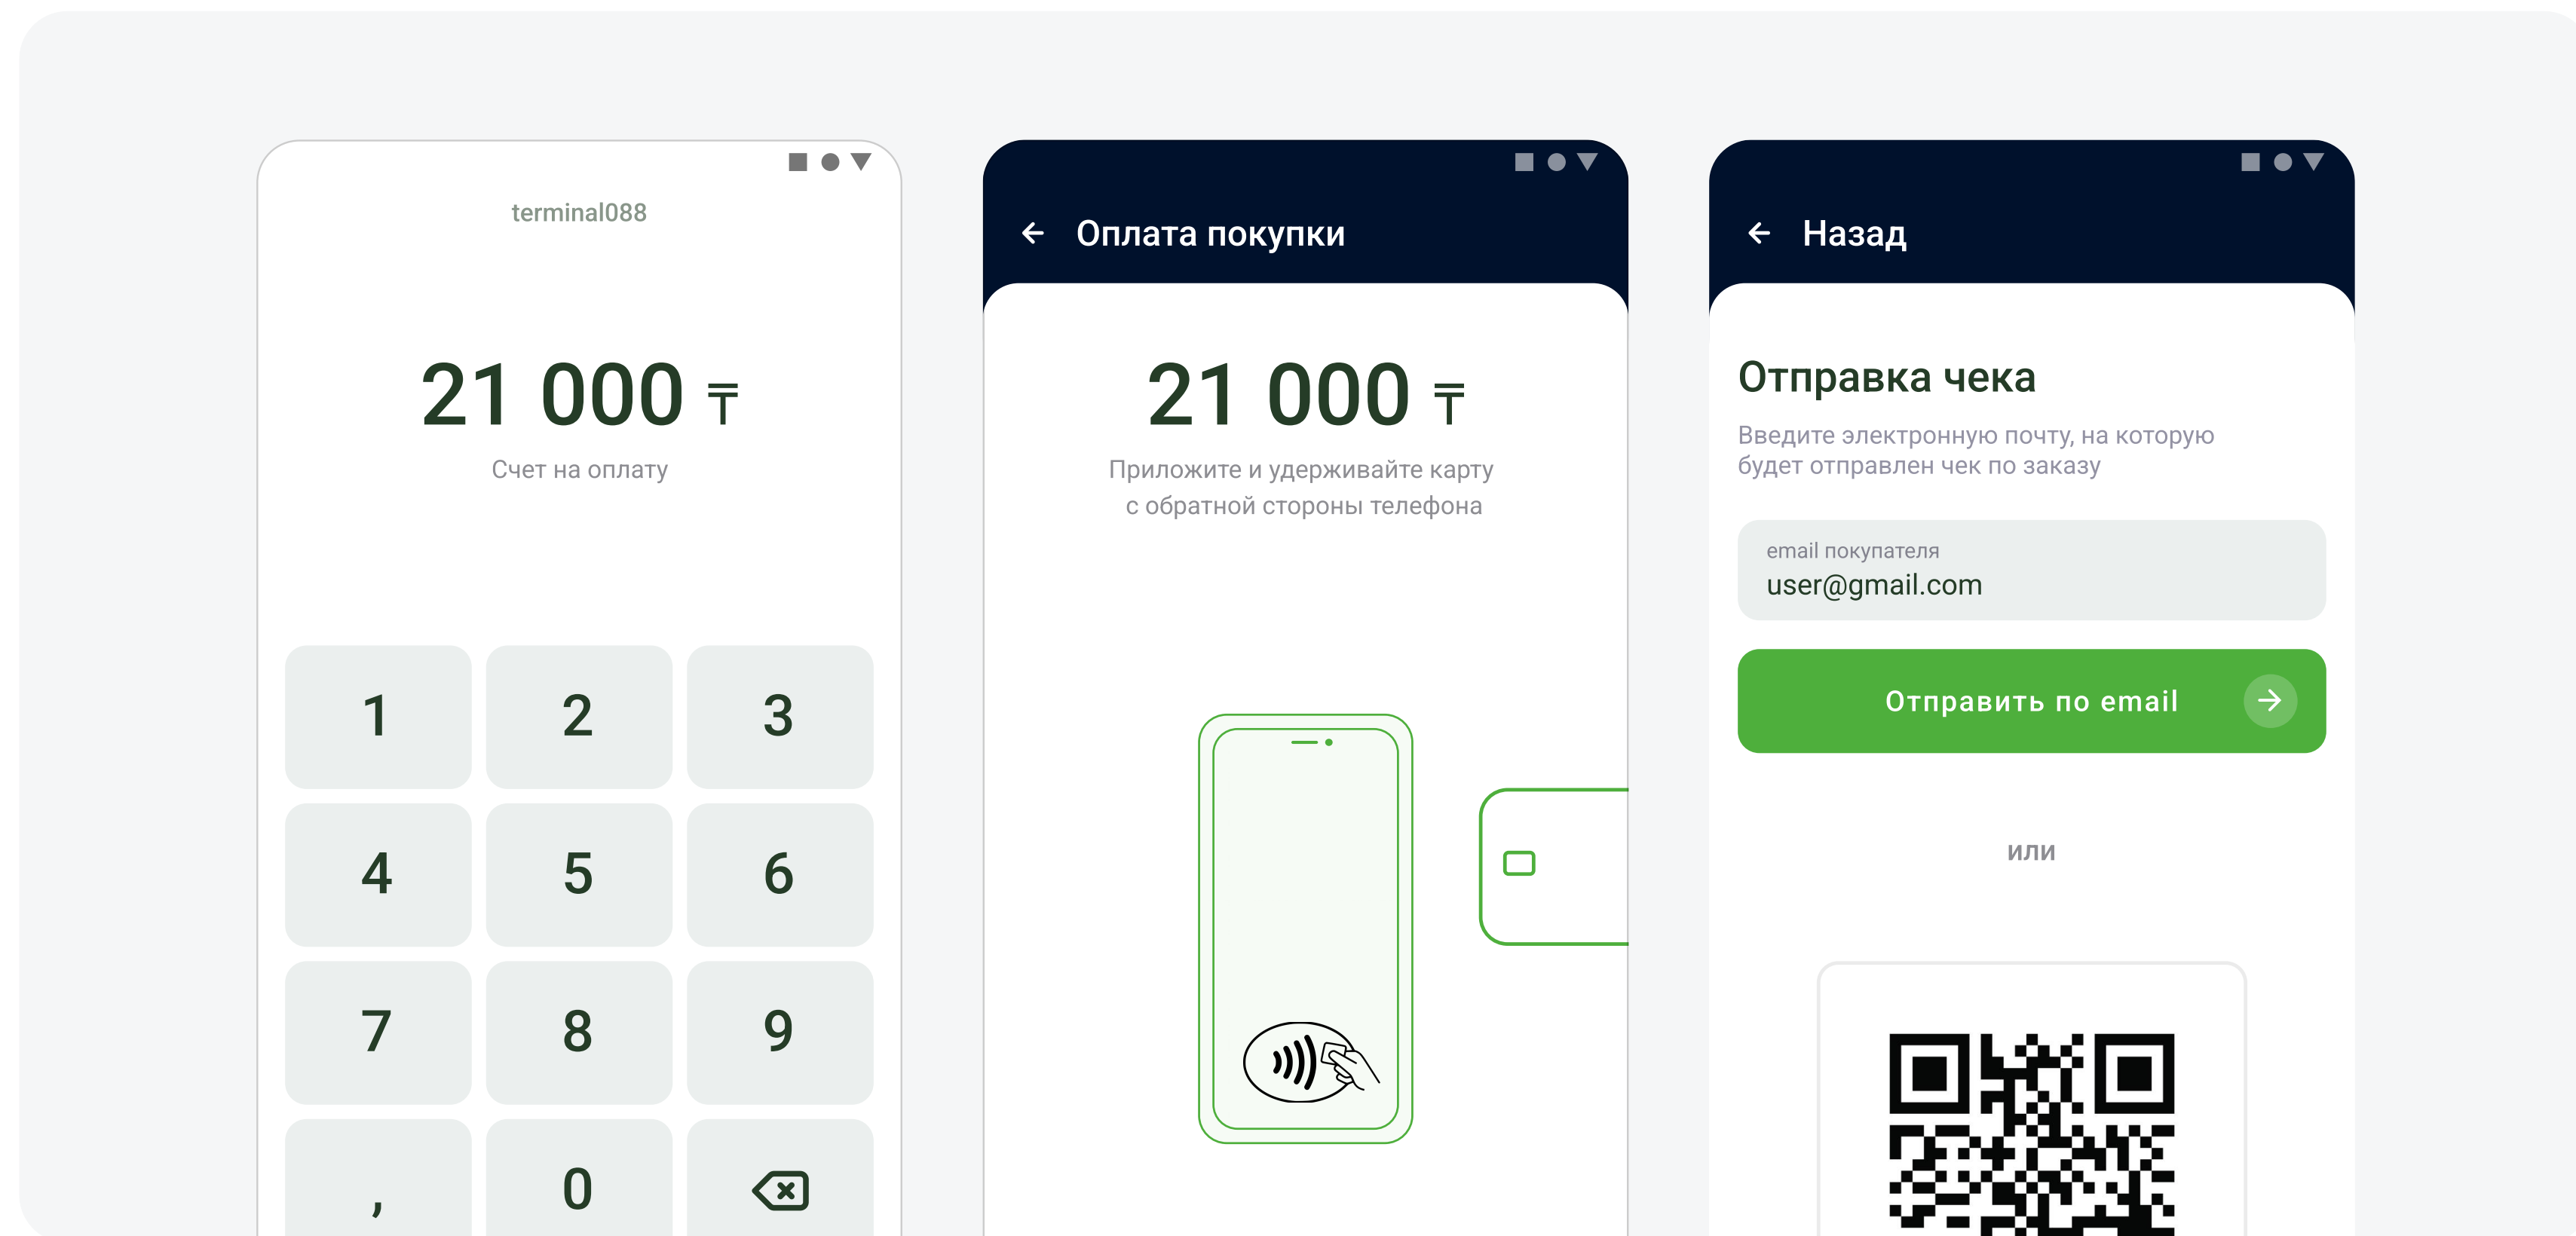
terminal088

21 000 ₸

Счет на оплату

| 1 | 2 | 3 |
|---|---|---|
| 4 | 5 | 6 |
| 7 | 8 | 9 |
| , | 0 | |

Оплата покупки

21 000 ₸

Приложите и удерживайте карту с обратной стороны телефона

Назад

Отправка чека

Введите электронную почту, на которую будет отправлен чек по заказу

email покупателя
user@gmail.com

Отправить по email

или